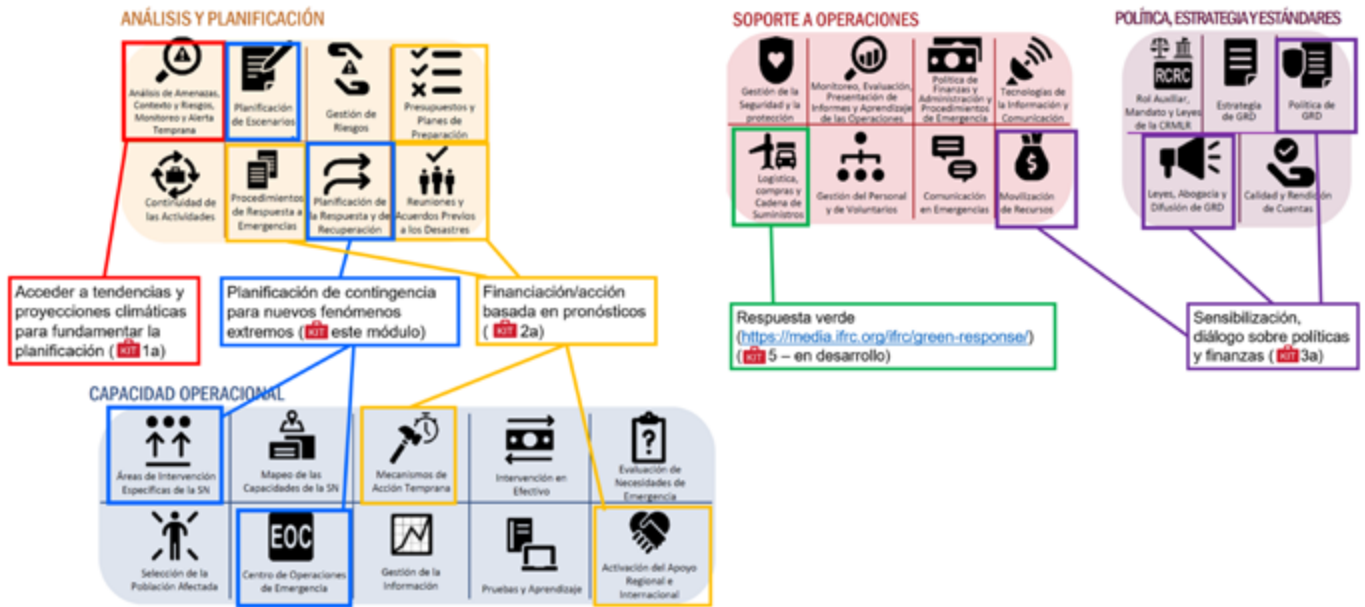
ANÁLISIS Y PLANIFICACIÓN

Análisis de Amenazas, Contexto y Riesgos, Monitoreo y Alerta Temprana

Planificación de Escenarios

Gestión de Riesgos

Presupuestos y Planes de Preparación

Continuidad de las Actividades

Procedimientos de Respuesta a Emergencias

Planificación de la Respuesta y de Recuperación

Reuniones y Acuerdos Previos a los Desastres

Acceder a tendencias y proyecciones climáticas para fundamentar la planificación ( KIT 1a)

Planificación de contingencia para nuevos fenómenos extremos ( KIT este módulo)

Financiación/acción basada en pronósticos ( KIT 2a)

CAPACIDAD OPERACIONAL

Áreas de Intervención Específicas de la SN

Mapeo de las Capacidades de la SN

Mecanismos de Acción Temprana

Intervención en Efectivo

Evaluación de Necesidades de Emergencia

Selección de la Población Afectada

EOC

Centro de Operaciones de Emergencia

Gestión de la Información

Pruebas y Aprendizaje

Activación del Apoyo Regional e Internacional

SOPORTE A OPERACIONES

Gestión de la Seguridad y la protección

Monitoreo, Evaluación, Presentación de Informes y Aprendizaje de las Operaciones

Política de Finanzas y Administración y Procedimientos de Emergencia

Tecnologías de la Información y Comunicación

Logística, compras y Cadena de Suministros

Gestión del Personal y de Voluntarios

Comunicación en Emergencias

Movilización de Recursos

Respuesta verde (https://media.ifrc.org/ifrc/green-response/) ( KIT 5 – en desarrollo)

POLÍTICA, ESTRATEGIA Y ESTÁNDARES

RCRC

Rol Auxiliar, Mandato y Leyes de la CRMLR

Estrategia de GRD

Política de GRD

Leyes, Abogacía y Difusión de GRD

Calidad y Rendición de Cuentas

Sensibilización, diálogo sobre políticas y finanzas ( KIT 3a)